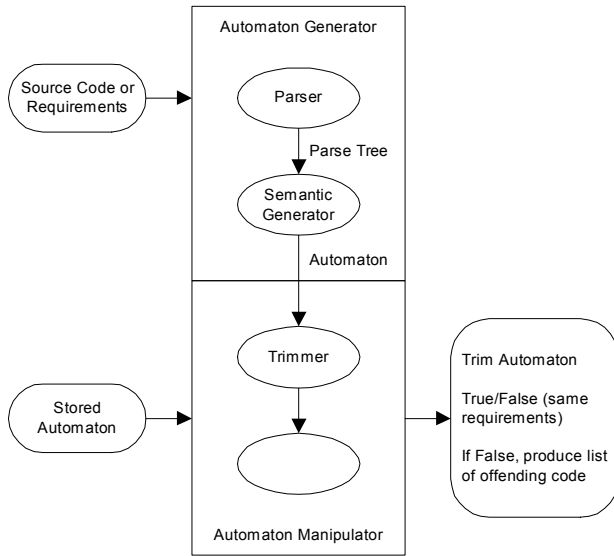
Automaton Generator

Source Code or Requirements

Parser

Parse Tree

Semantic Generator

Automaton

Trimmer

Stored Automaton

Trim Automaton

True/False (same requirements)

If False, produce list of offending code

Automaton Manipulator